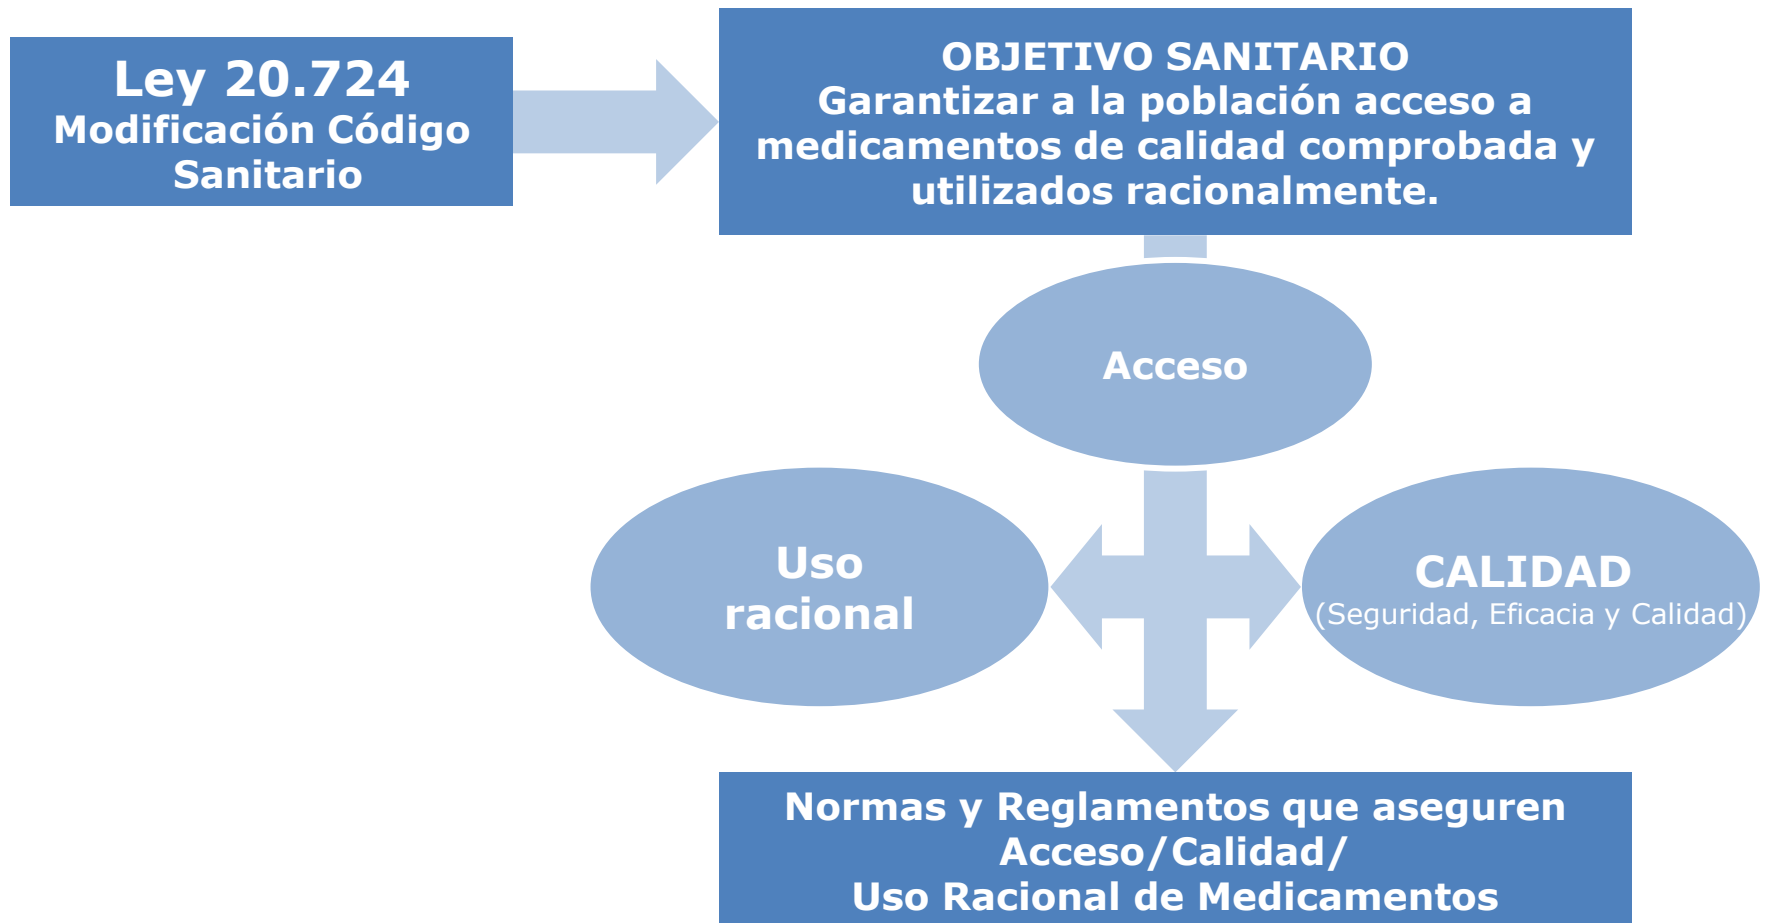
Ley 20.724
Modificación Código Sanitario

OBJETIVO SANITARIO
Garantizar a la población acceso a medicamentos de calidad comprobada y utilizados racionalmente.

Acceso

Uso racional

CALIDAD
(Seguridad, Eficacia y Calidad)

Normas y Reglamentos que aseguren Acceso/Calidad/
Uso Racional de Medicamentos